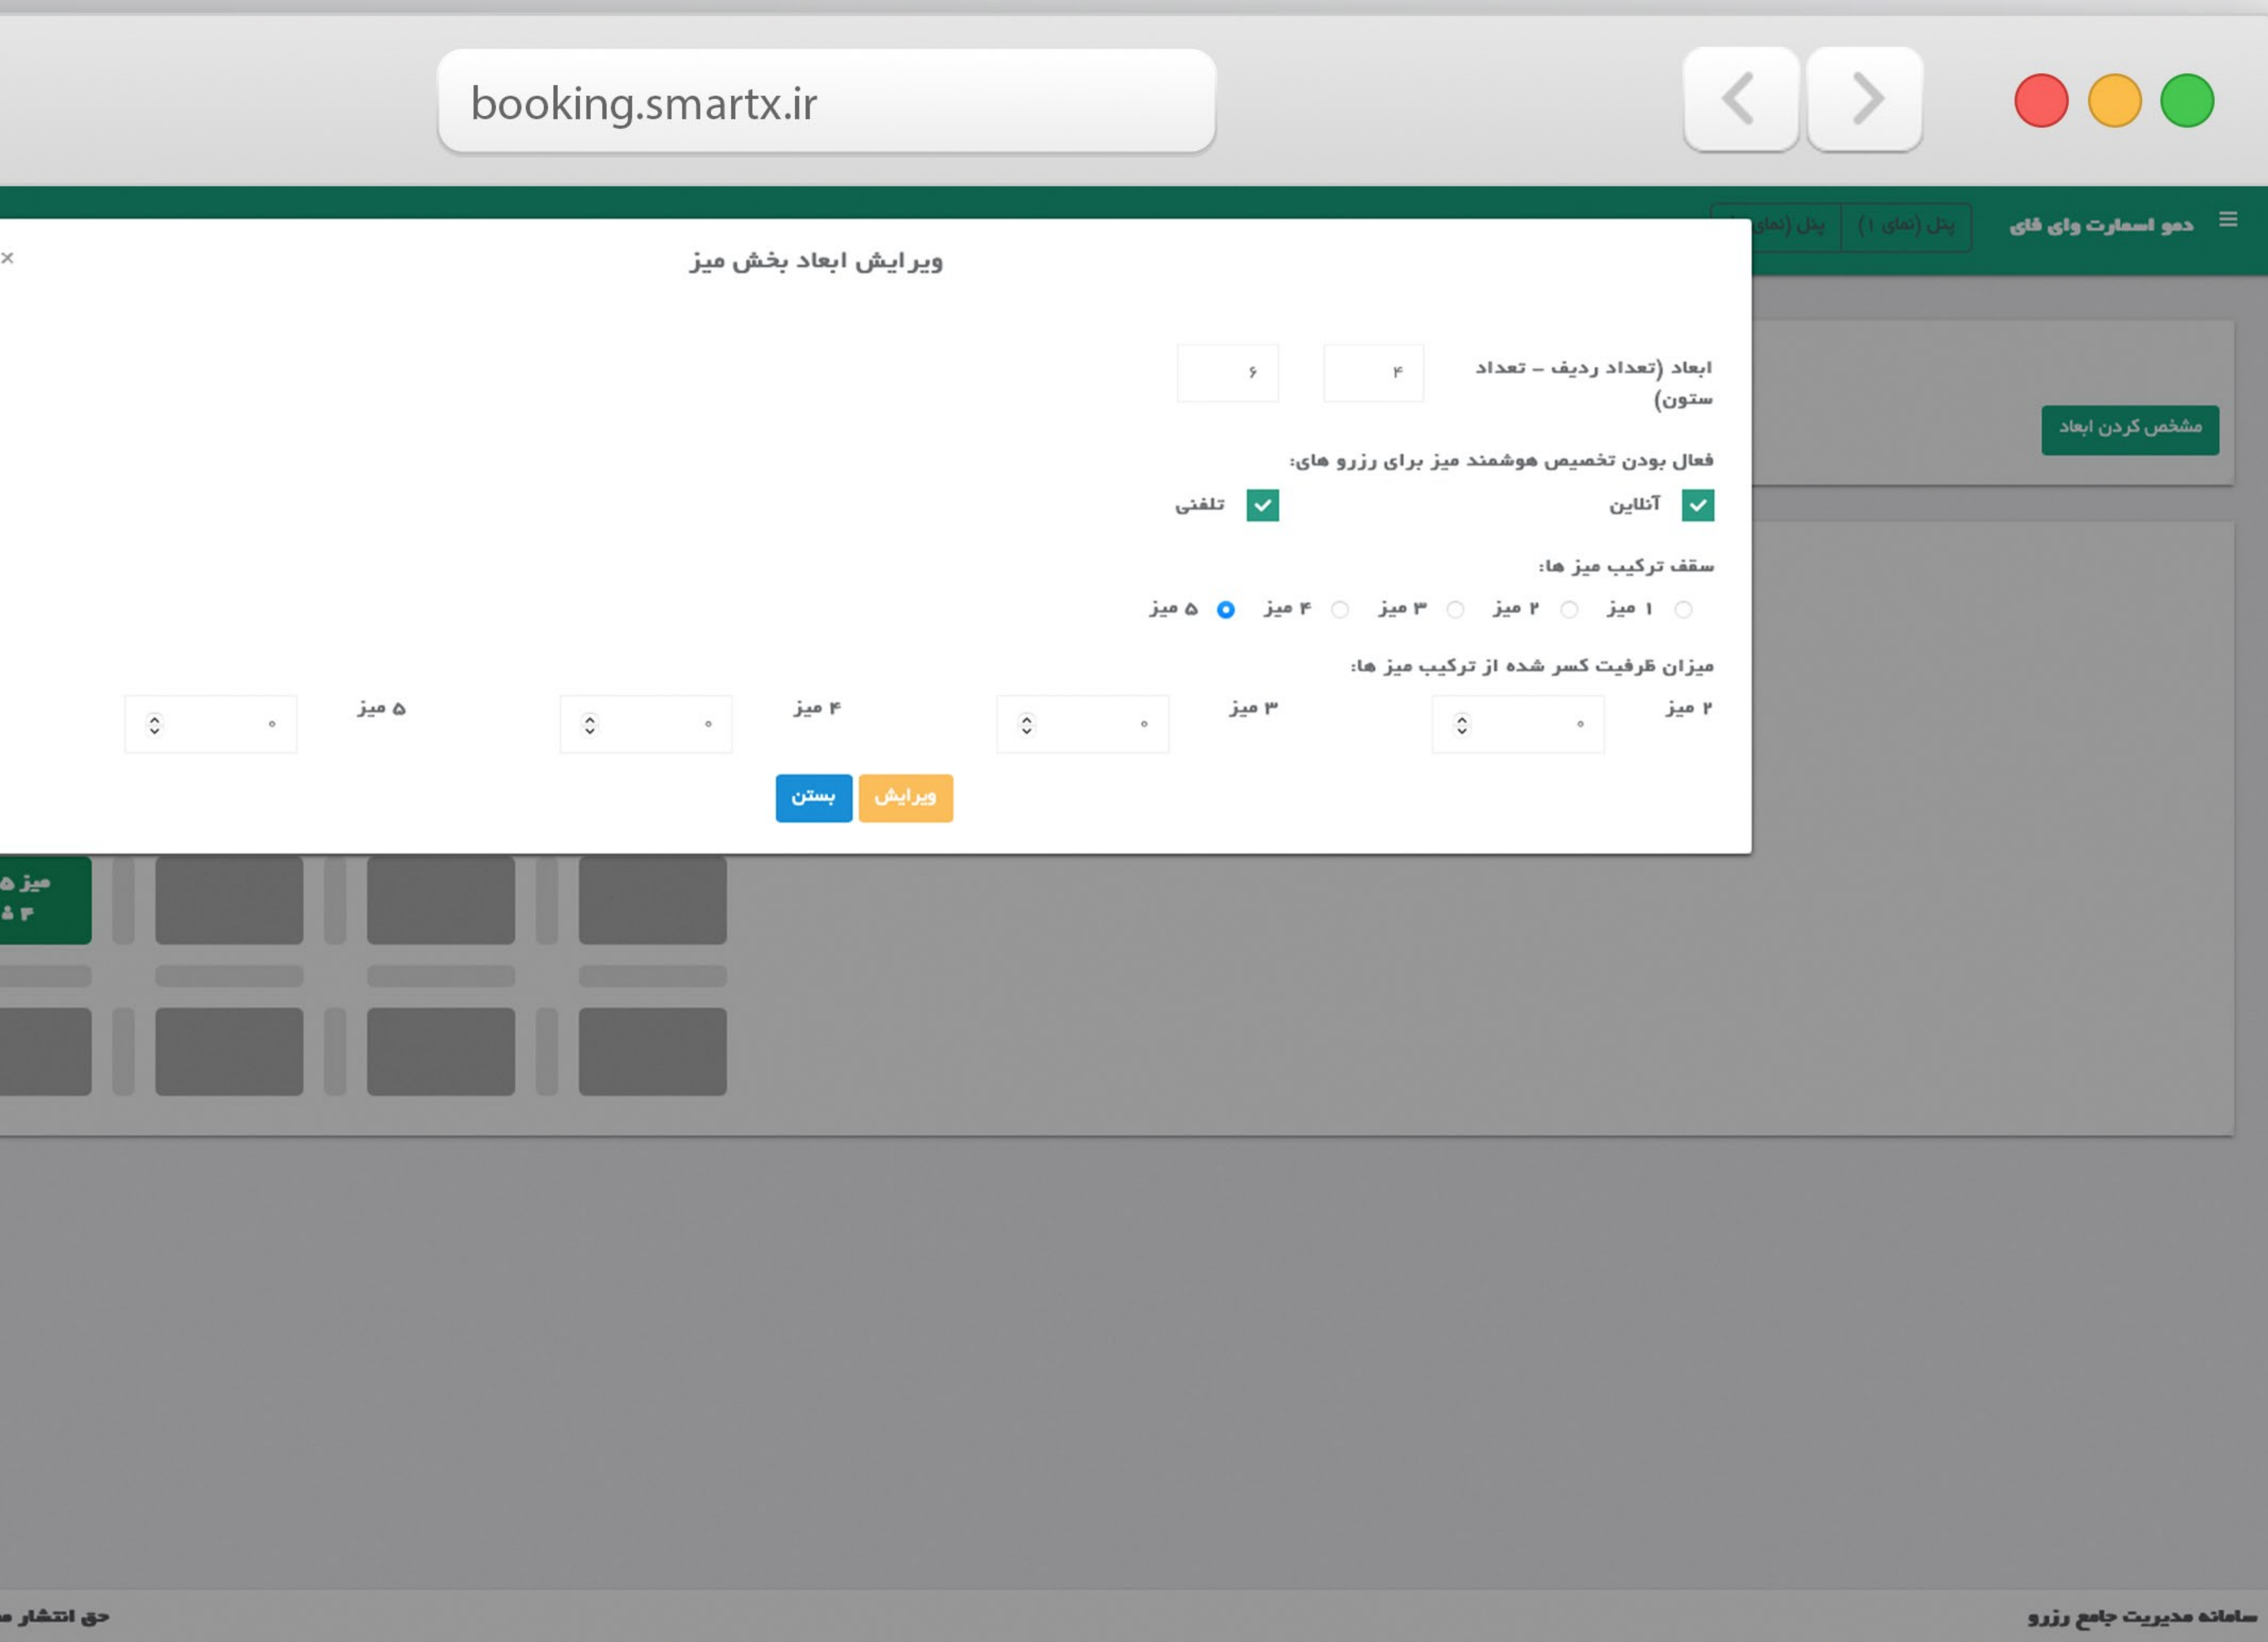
booking.smartx.ir

دمو اسمارت وای فای
پنل (نمای ۱)
پنل (نمای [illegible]

مشخص کردن ابعاد

ویرایش ابعاد بخش میز
×

ابعاد (تعداد ردیف – تعداد ستون)
۴
۶

فعال بودن تخصیص هوشمند میز برای رزرو های:
آنلاین
تلفنی

سقف ترکیب میز ها:
۱ میز
۲ میز
۳ میز
۴ میز
۵ میز

میزان ظرفیت کسر شده از ترکیب میز ها:
۲ میز
۰
۳ میز
۰
۴ میز
۰
۵ میز
۰

ویرایش
بستن

میز ۵
۴ ۳

سامانه مدیریت جامع رزرو
حق انتشار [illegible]